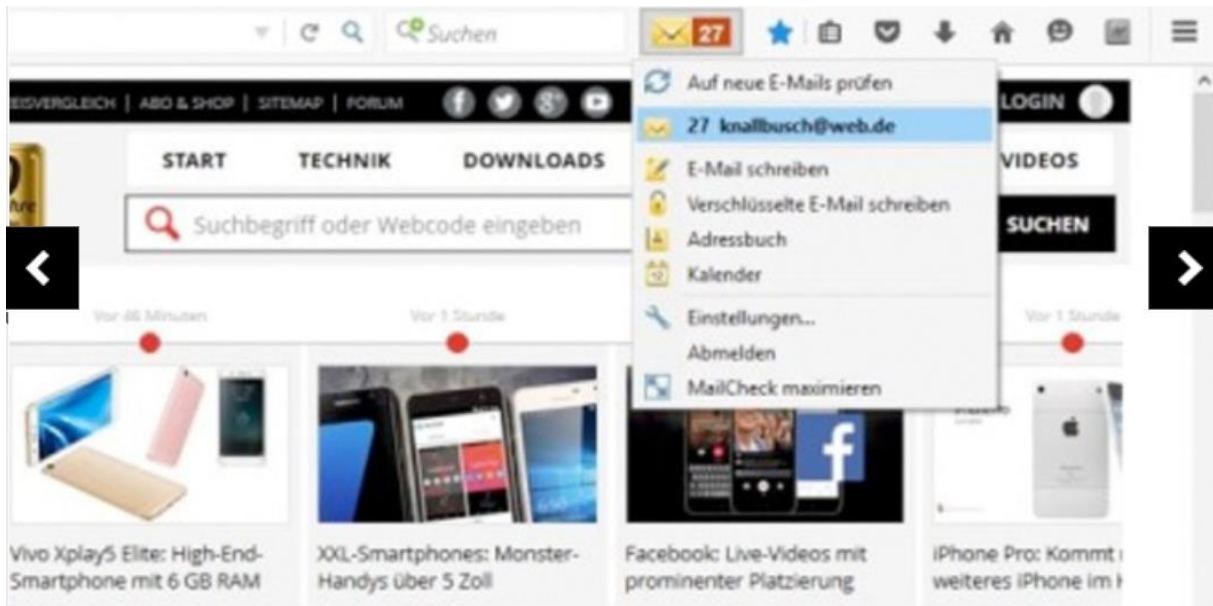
Suchen

27

Auf neue E-Mails prüfen

27 knallbusch@web.de

E-Mail schreiben

Verschlüsselte E-Mail schreiben

Adressbuch

Kalender

Einstellungen...

Abmelden

MailCheck maximieren

EISVERGLEICH | ABO & SHOP | SITEMAP | FORUM

LOGIN

START TECHNIK DOWNLOADS VIDEOS

Suchbegriff oder Webcode eingeben

SUCHEN

Vor 46 Minuten

Vor 1 Stunde

Vor 1 Stunde

Vivo Xplay5 Elite: High-End-Smartphone mit 6 GB RAM

XXL-Smartphones: Monster-Handys über 5 Zoll

Facebook: Live-Videos mit prominenter Platzierung

iPhone Pro: Kommt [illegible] weiteres iPhone im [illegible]